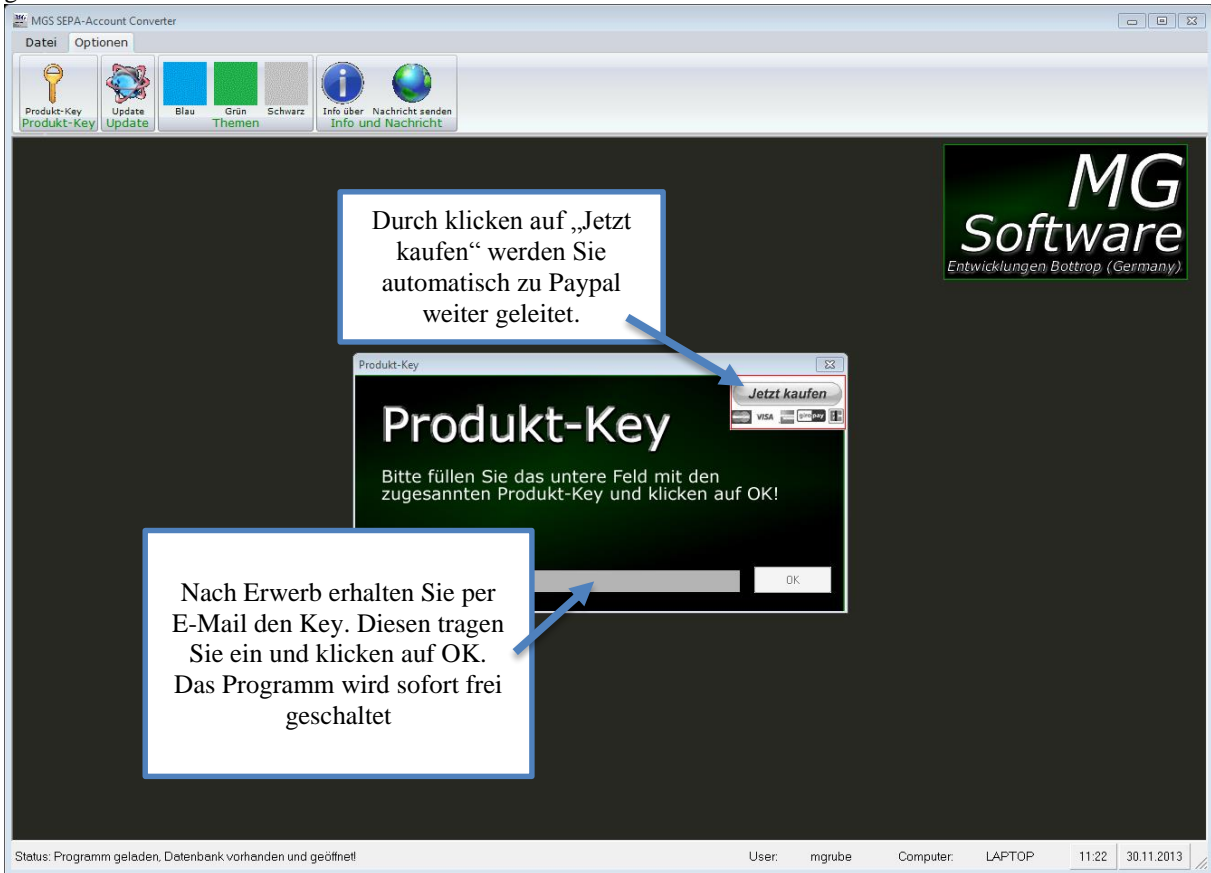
MGS SEPA-Account Converter

Datei Optionen

Produkt-Key
Produkt-Key

Update
Update

Blau Grün Schwarz
Themen

Info über Nachricht senden
Info und Nachricht

MG Software
Entwicklungen Bottrop (Germany)

Durch klicken auf „Jetzt kaufen“ werden Sie automatisch zu Paypal weiter geleitet.

Produkt-Key

Jetzt kaufen

VISA giropay

Produkt-Key

Bitte füllen Sie das untere Feld mit den zugesannten Produkt-Key und klicken auf OK!

OK

Nach Erwerb erhalten Sie per E-Mail den Key. Diesen tragen Sie ein und klicken auf OK. Das Programm wird sofort frei geschaltet

Status: Programm geladen, Datenbank vorhanden und geöffnet!

User: mgrube Computer: LAPTOP 11:22 30.11.2013